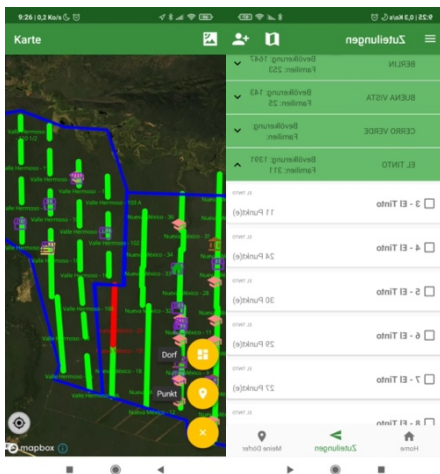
9:26 | 0,2 KB/s

Karte

Valle Hermoso
Valle Hermoso - 102
Valle Hermoso - 101
Nueva
Dorf
Punkt

© mapbox

9:25 | 0,3 KB/s

Zuteilungen

BERLIN
Bevölkerung: 1647
Familien: 250

BUENA VISTA
Bevölkerung: 143
Familien: 25

CERRO VERDE
Bevölkerung:
Familien:

EL TINTO
Bevölkerung: 1291
Familien: 211

3 - El Tinto
11 Punkt(e)

4 - El Tinto
24 Punkt(e)

5 - El Tinto
30 Punkt(e)

6 - El Tinto
29 Punkt(e)

7 - El Tinto
27 Punkt(e)

8 - El Tinto

Home
Zuteilungen
Meine Dörfer